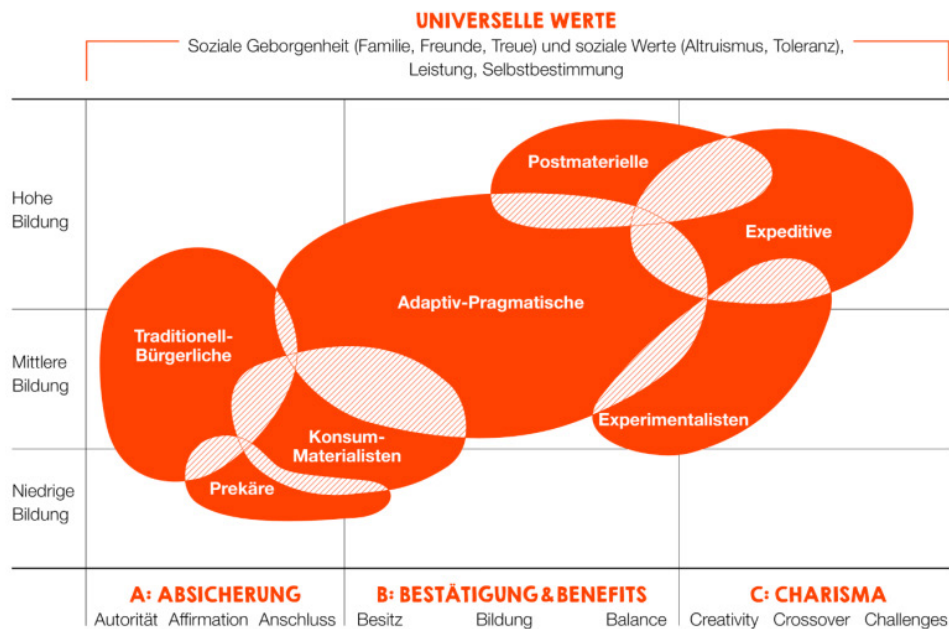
UNIVERSELLE WERTE
Soziale Geborgenheit (Familie, Freunde, Treue) und soziale Werte (Altruismus, Toleranz), Leistung, Selbstbestimmung

Hohe Bildung

Mittlere Bildung

Niedrige Bildung

Postmaterielle

Expeditive

Adaptiv-Pragmatische

Traditionell-Bürgerliche

Konsum-Materialisten

Experimentalisten

Prekäre

A: ABSICHERUNG
Autorität Affirmation Anschluss

B: BESTÄTIGUNG & BENEFITS
Besitz Bildung Balance

C: CHARISMA
Creativity Crossover Challenges